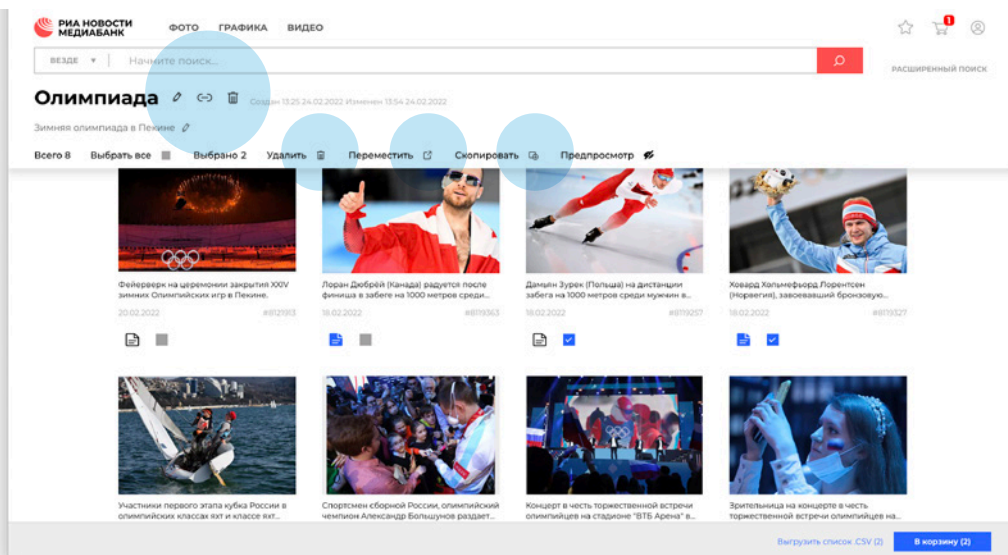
РИА НОВОСТИ МЕДИАБАНК

ФОТО ГРАФИКА ВИДЕО

1

ВЕЗДЕ Начните поиск...

РАСШИРЕННЫЙ ПОИСК

Олимпиада

Создан 13:25 24.02.2022 Изменен 13:54 24.02.2022

Зимняя олимпиада в Пекине

Всего 8 Выбрать все Выбрано 2 Удалить Переместить Скопировать Предпросмотр

Фейерверк на церемонии закрытия XXIV зимних Олимпийских игр в Пекине.
20.02.2022 #8121913

Лоран Дюбрёй (Канада) радуется после финиша в забеге на 1000 метров среди...
18.02.2022 #8119363

Дамьян Зурек (Польша) на дистанции забега на 1000 метров среди мужчин в...
18.02.2022 #8119257

Ховард Хальмефьорд Лорентсен (Норвегия), завоевавший бронзовую...
18.02.2022 #8119327

Участники первого этапа кубка России в олимпийских классах яхт и классе яхт...

Спортсмен сборной России, олимпийский чемпион Александр Большунов раздает...

Концерт в честь торжественной встречи олимпийцев на стадионе "ВТБ Арена" в...

Зрительница на концерте в честь торжественной встречи олимпийцев на...

Выгрузить список .CSV (2) В корзину (2)